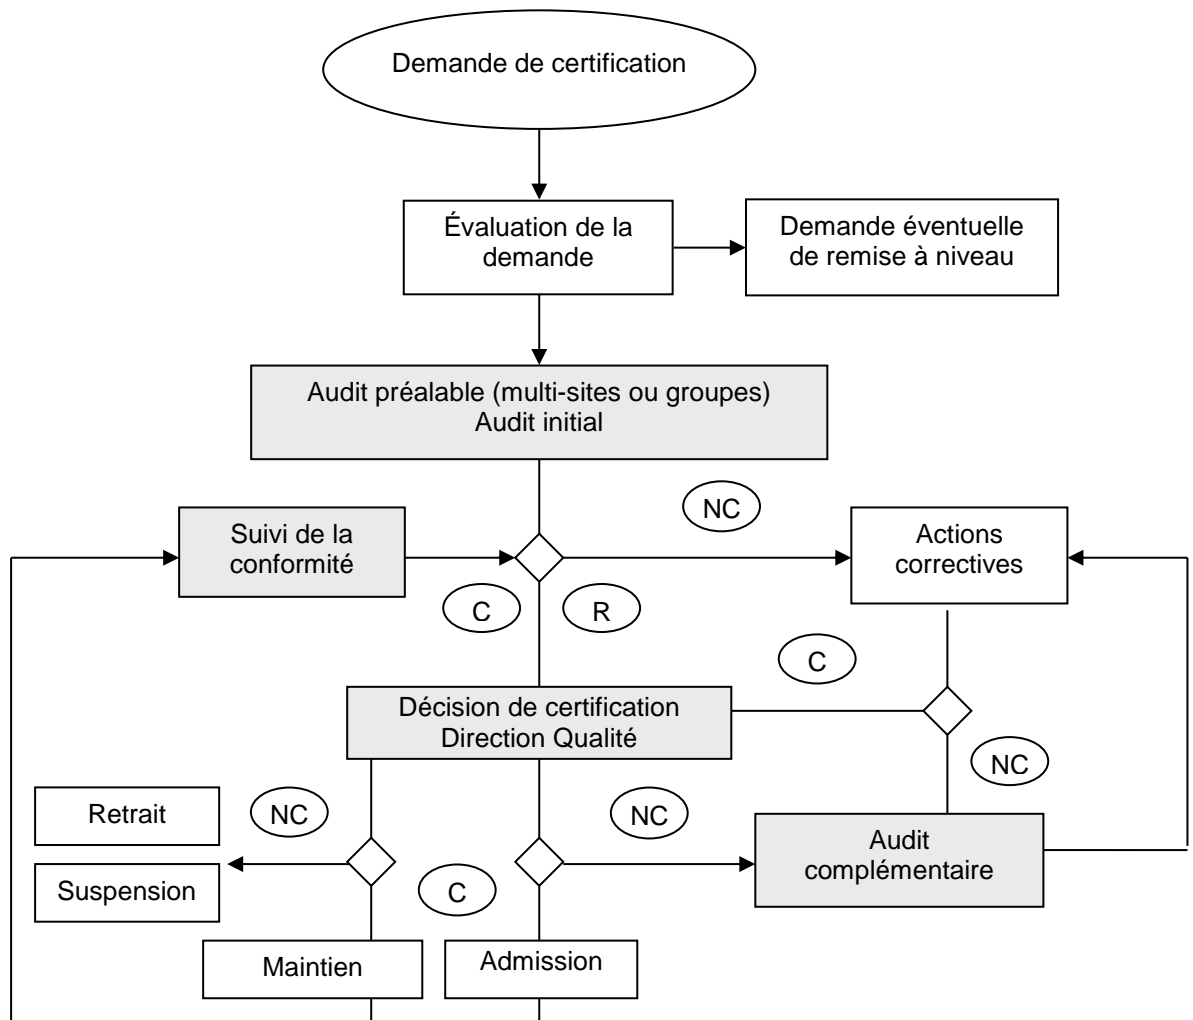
Demande de certification

Évaluation de la demande

Demande éventuelle de remise à niveau

Audit préalable (multi-sites ou groupes)
Audit initial

NC

Suivi de la conformité

Actions correctives

C

R

C

Décision de certification
Direction Qualité

NC

Retrait

NC

NC

Audit complémentaire

Suspension

C

Maintien

Admission